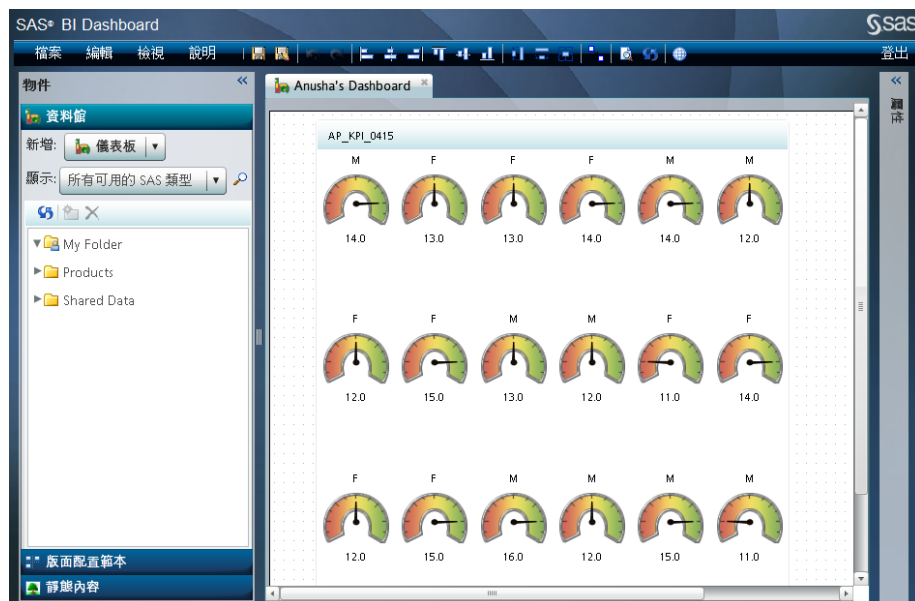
SAS® BI Dashboard

sas

檔案 編輯 檢視 說明

登出

物件

資料館

新增: 儀表板

顯示: 所有可用的 SAS 類型

My Folder

Products

Shared Data

版面配置範本

靜態內容

Anusha's Dashboard

AP_KPI_0415

M F F F M M

14.0 13.0 13.0 14.0 14.0 12.0

F F M M F F

12.0 15.0 13.0 12.0 11.0 14.0

F F M M M M

12.0 15.0 16.0 12.0 15.0 11.0

屬性